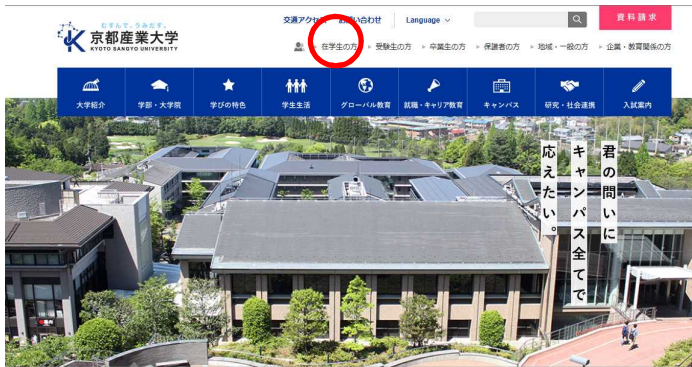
むすんで、うみだす。
京都産業大学
KYOTO SANGYO UNIVERSITY

交通アクセス　お問い合わせ　Language

資料請求

在学生の方　受験生の方　卒業生の方　保護者の方　地域・一般の方　企業・教育関係の方

大学紹介　学部・大学院　学びの特色　学生生活　グローバル教育　就職・キャリア教育　キャンパス　研究・社会連携　入試案内

君の問いに
キャンパス全てで
応えたい。